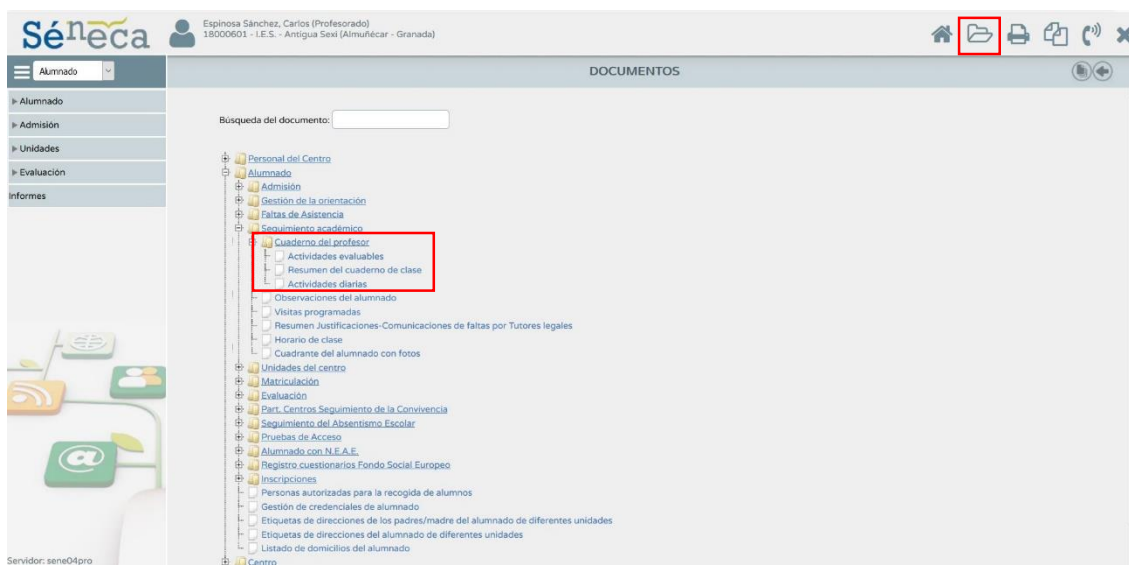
Séneca

Espinosa Sánchez, Carlos (Profesorado)
18000601 - I.E.S. - Antigua Sexi (Almuñécar - Granada)

Alumnado

DOCUMENTOS

▸Alumnado
▸Admisión
▸Unidades
▸Evaluación
Informes

Búsqueda del documento:

Personal del Centro
Alumnado
Admisión
Gestión de la orientación
Faltas de Asistencia
Seguimiento académico
Cuaderno del profesor
Actividades evaluables
Resumen del cuaderno de clase
Actividades diarias
Observaciones del alumnado
Visitas programadas
Resumen Justificaciones-Comunicaciones de faltas por Tutores legales
Horario de clase
Cuadrante del alumnado con fotos
Unidades del centro
Matriculación
Evaluación
Part. Centros Seguimiento de la Convivencia
Seguimiento del Absentismo Escolar
Pruebas de Acceso
Alumnado con N.E.A.E.
Registro cuestionarios Fondo Social Europeo
Inscripciones
Personas autorizadas para la recogida de alumnos
Gestión de credenciales de alumnado
Etiquetas de direcciones de los padres/madre del alumnado de diferentes unidades
Etiquetas de direcciones del alumnado de diferentes unidades
Listado de domicilios del alumnado
Centro

Servidor: sene04pro